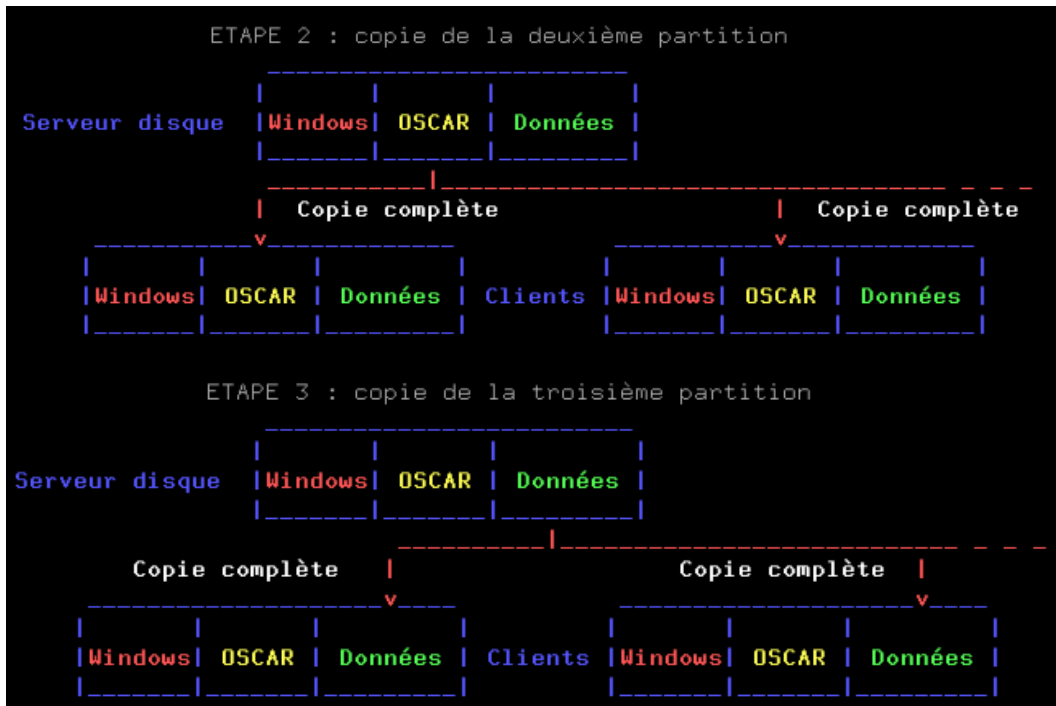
ETAPE 2 : copie de la deuxième partition

Serveur disque |Windows| OSCAR | Données |

| Copie complète | Copie complète

|Windows| OSCAR | Données | Clients |Windows| OSCAR | Données |

ETAPE 3 : copie de la troisième partition

Serveur disque |Windows| OSCAR | Données |

Copie complète | Copie complète |

|Windows| OSCAR | Données | Clients |Windows| OSCAR | Données |